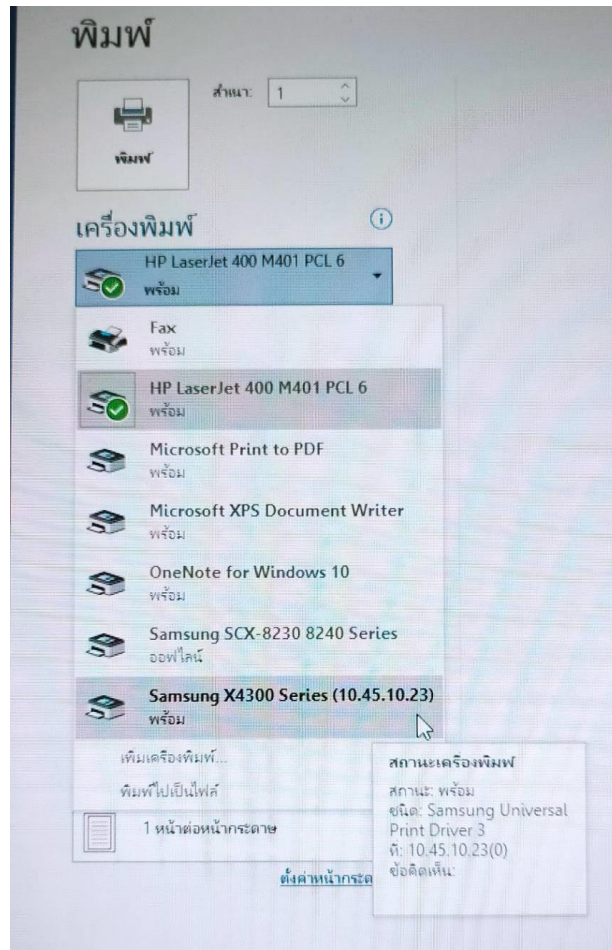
พิมพ์

สำเนา: 1

พิมพ์

เครื่องพิมพ์

HP LaserJet 400 M401 PCL 6
พร้อม

Fax
พร้อม

HP LaserJet 400 M401 PCL 6
พร้อม

Microsoft Print to PDF
พร้อม

Microsoft XPS Document Writer
พร้อม

OneNote for Windows 10
พร้อม

Samsung SCX-8230 8240 Series
ออฟไลน์

Samsung X4300 Series (10.45.10.23)
พร้อม

เพิ่มเครื่องพิมพ์...

พิมพ์ไปเป็นไฟล์

1 หน้าต่อหน้ากระดาษ

ตั้งค่าหน้ากระด

สถานะเครื่องพิมพ์
สถานะ: พร้อม
ชนิด: Samsung Universal Print Driver 3
ที่: 10.45.10.23(0)
ข้อคิดเห็น: